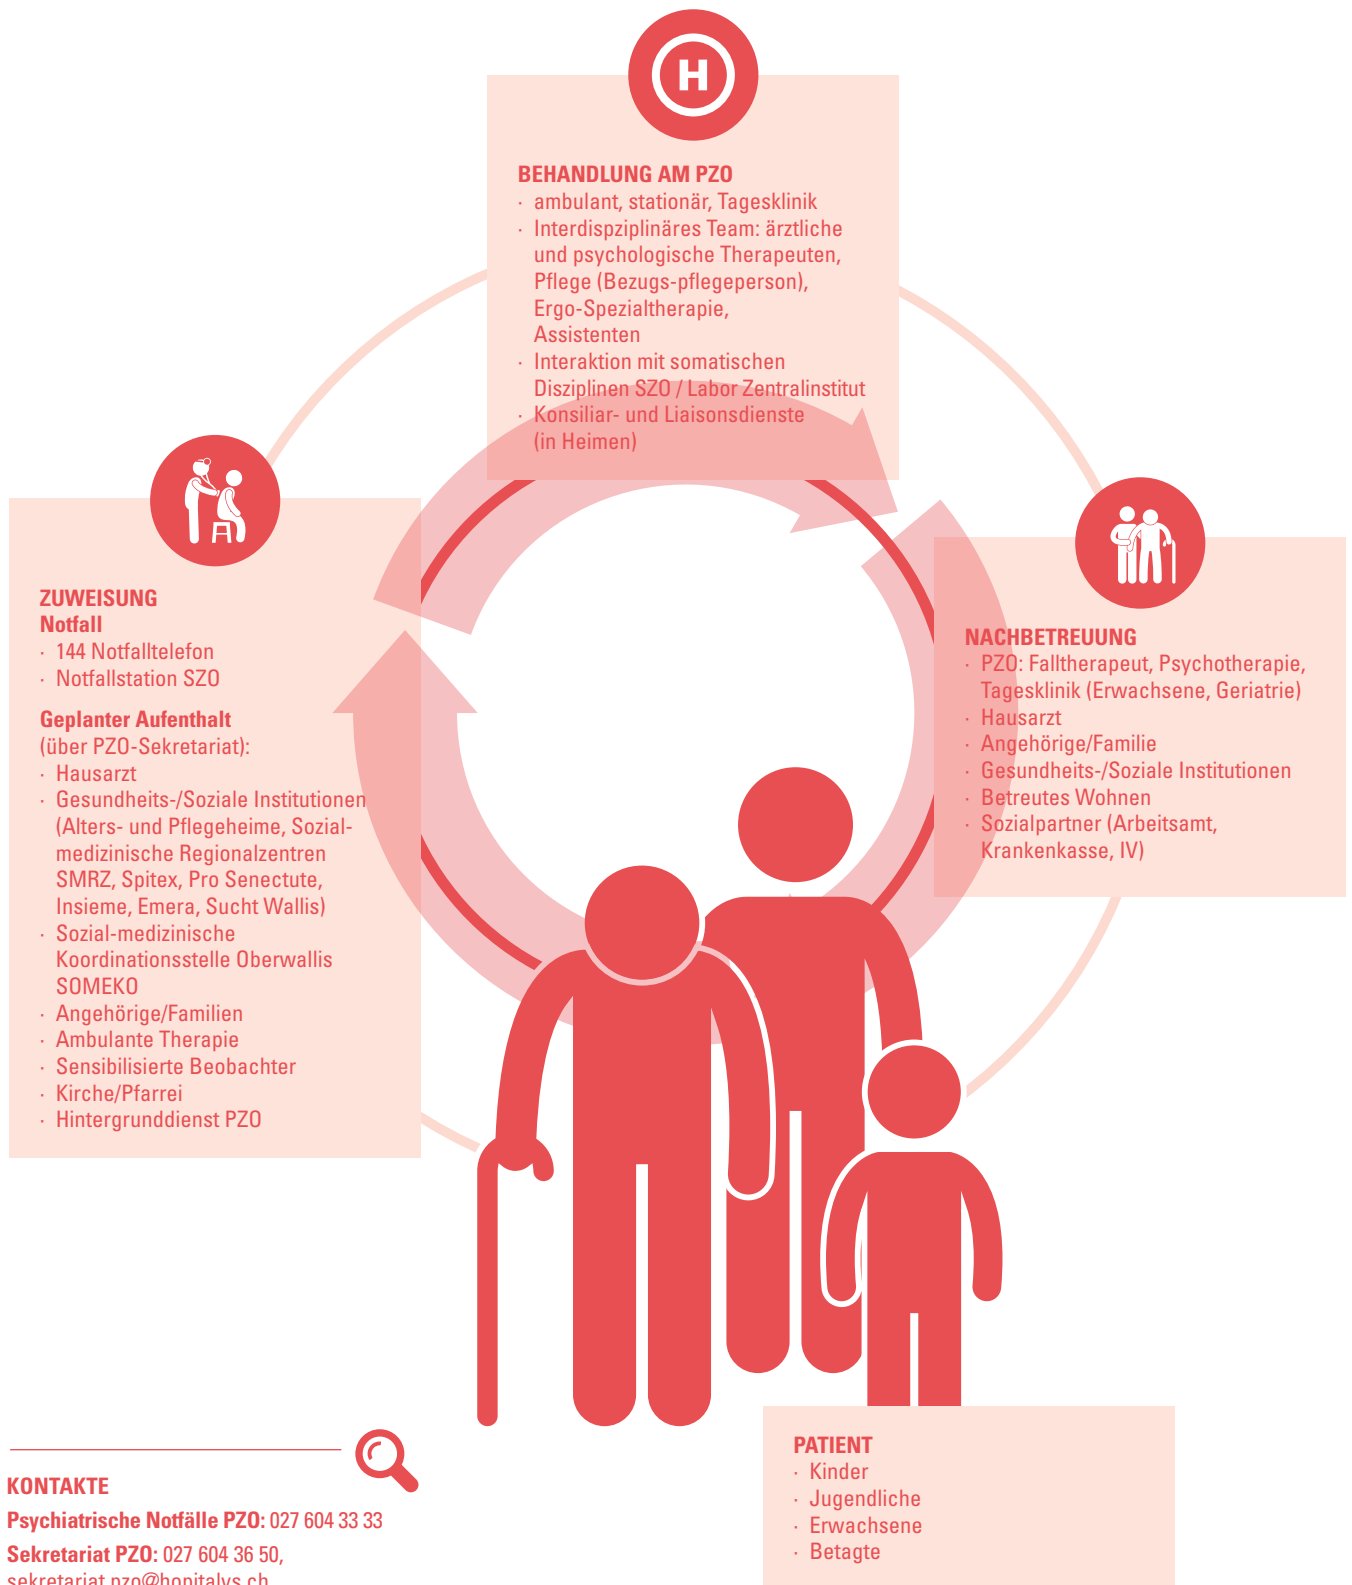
H

BEHANDLUNG AM PZO
· ambulant, stationär, Tagesklinik
· Interdispziplinäres Team: ärztliche und psychologische Therapeuten, Pflege (Bezugs-pflegeperson), Ergo-Spezialtherapie, Assistenten
· Interaktion mit somatischen Disziplinen SZO / Labor Zentralinstitut
· Konsiliar- und Liaisonsdienste (in Heimen)

ZUWEISUNG
Notfall
· 144 Notfalltelefon
· Notfallstation SZO

Geplanter Aufenthalt
(über PZO-Sekretariat):
· Hausarzt
· Gesundheits-/Soziale Institutionen (Alters- und Pflegeheime, Sozialmedizinische Regionalzentren SMRZ, Spitex, Pro Senectute, Insieme, Emera, Sucht Wallis)
· Sozial-medizinische Koordinationsstelle Oberwallis SOMEKO
· Angehörige/Familien
· Ambulante Therapie
· Sensibilisierte Beobachter
· Kirche/Pfarrei
· Hintergrunddienst PZO

NACHBETREUUNG
· PZO: Falltherapeut, Psychotherapie, Tagesklinik (Erwachsene, Geriatrie)
· Hausarzt
· Angehörige/Familie
· Gesundheits-/Soziale Institutionen
· Betreutes Wohnen
· Sozialpartner (Arbeitsamt, Krankenkasse, IV)

PATIENT
· Kinder
· Jugendliche
· Erwachsene
· Betagte

KONTAKTE
Psychiatrische Notfälle PZO: 027 604 33 33
Sekretariat PZO: 027 604 36 50,
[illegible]